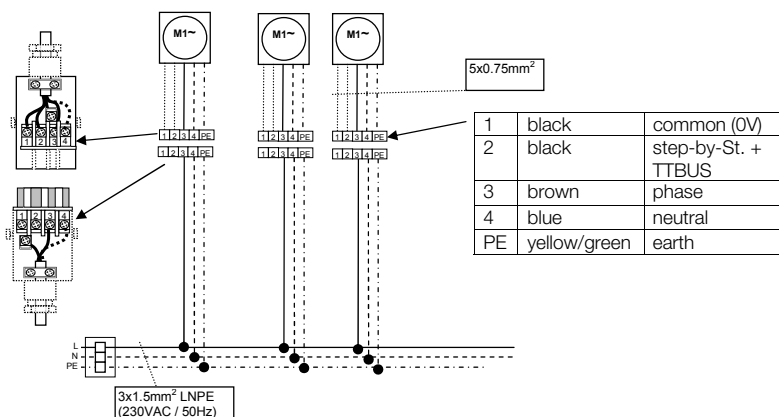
M1~

M1~

M1~

5x0.75mm$^2$

1 2 3 4 PE

1 2 3 4 PE

1 2 3 4 PE

1 2 3 4 PE

1 2 3 4 PE

1 2 3 4 PE

1 2 3 4

1 2 3 4

| 1 | black | common (0V) |
|---|---|---|
| 2 | black | step-by-St. + TTBUS |
| 3 | brown | phase |
| 4 | blue | neutral |
| PE | yellow/green | earth |

L
N
PE

3x1.5mm$^2$ LNPE (230VAC / 50Hz)